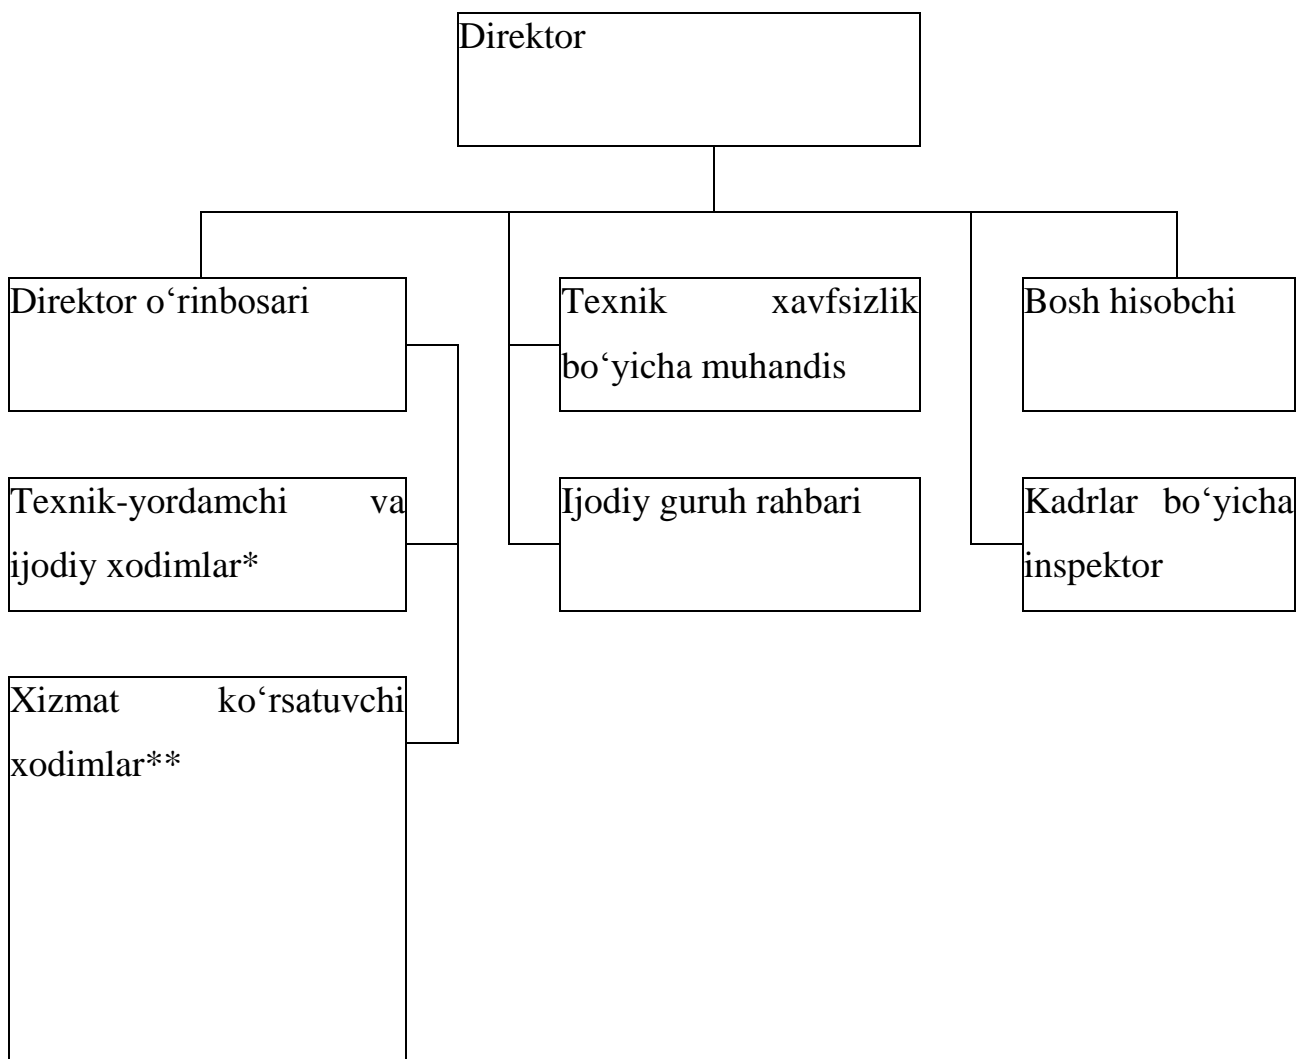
Direktor

Direktor o‘rinbosari

Texnik xavfsizlik bo‘yicha muhandis

Bosh hisobchi

Texnik-yordamchi va ijodiy xodimlar*

Ijodiy guruh rahbari

Kadrlar bo‘yicha inspektor

Xizmat ko‘rsatuvchi xodimlar**